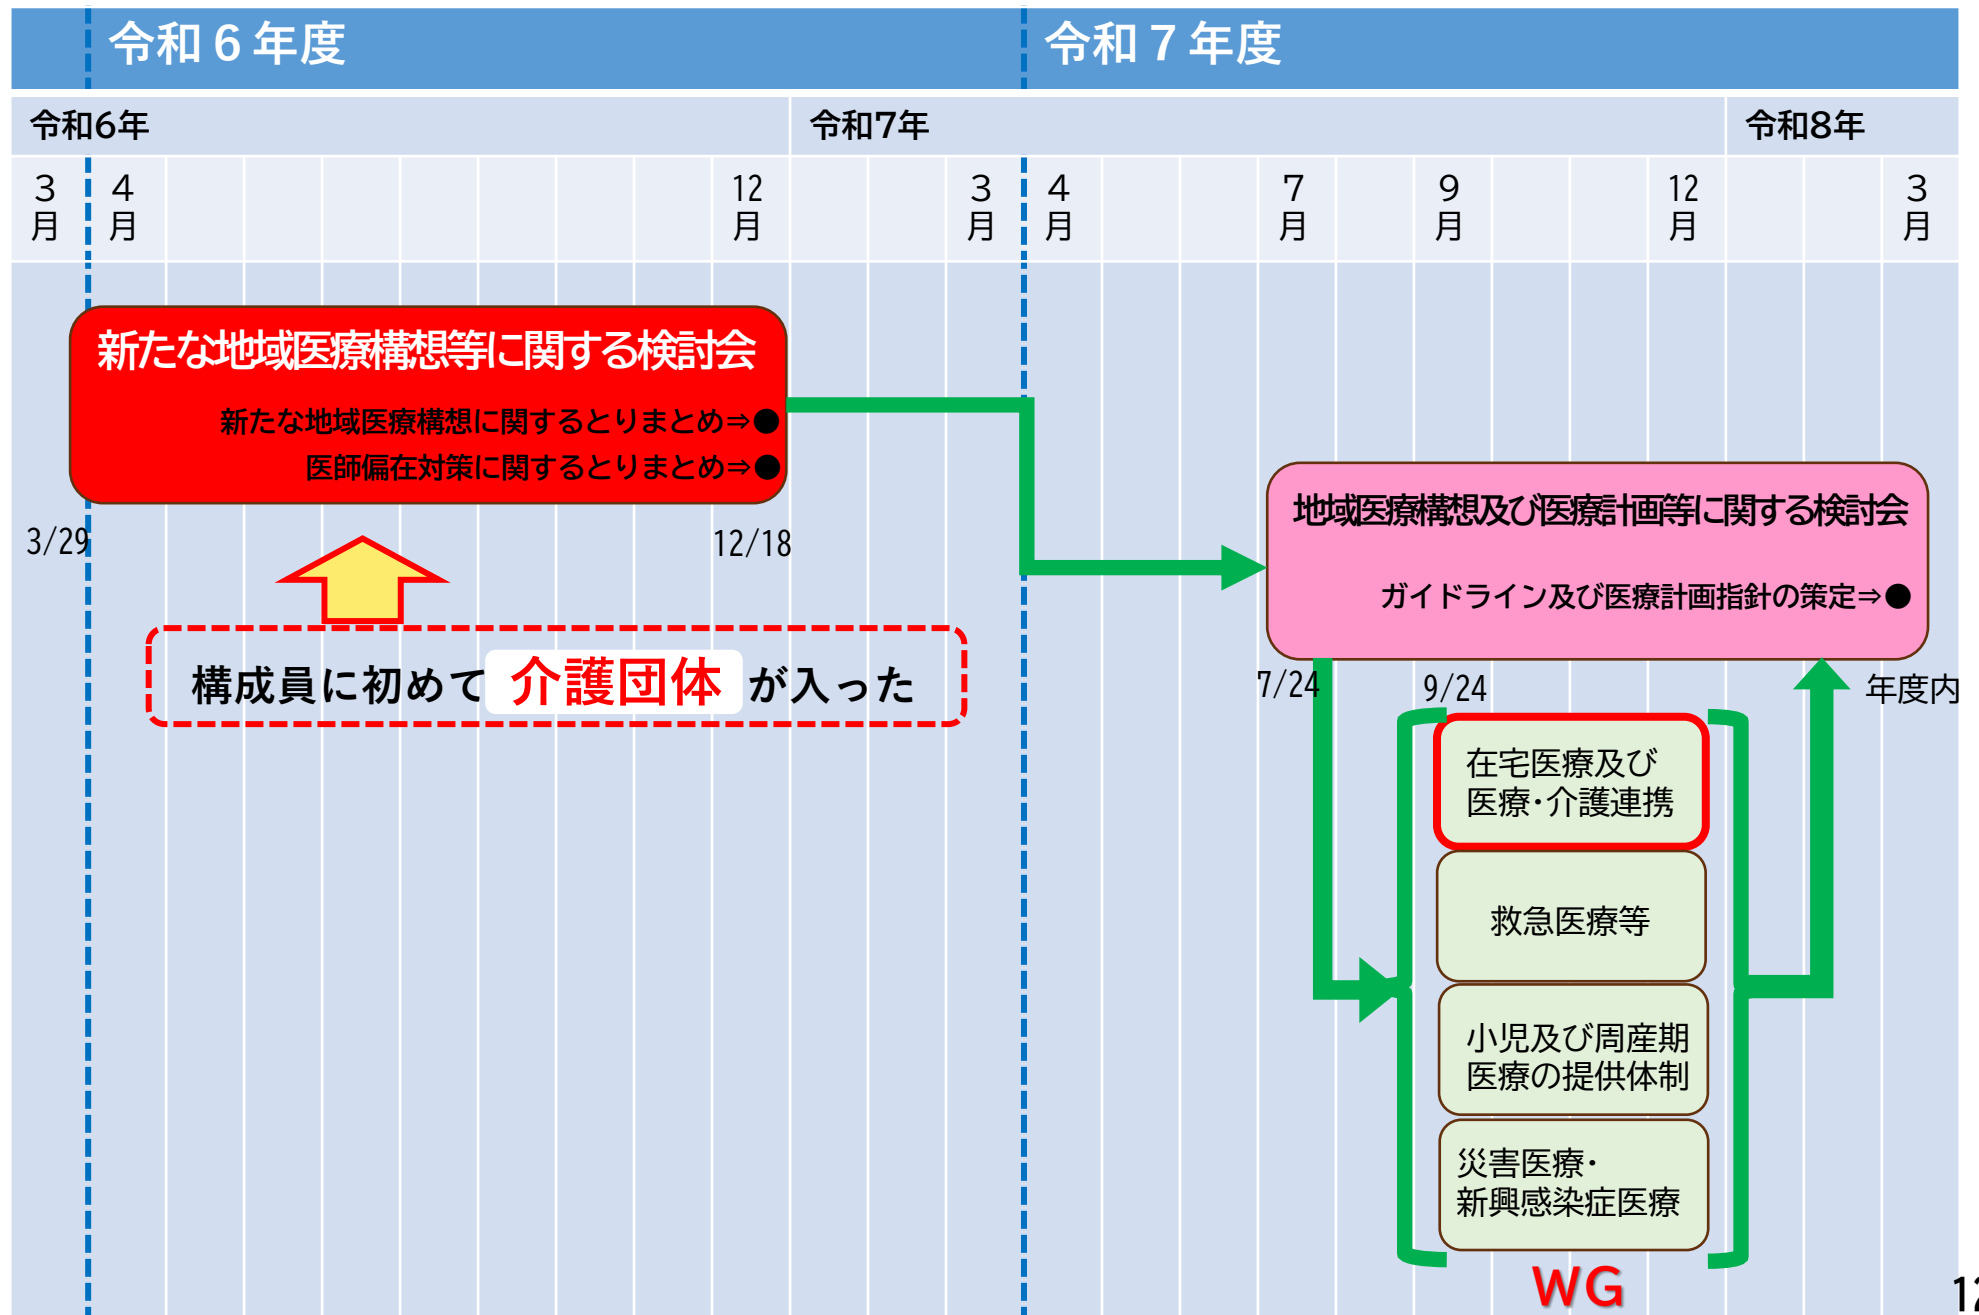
令和６年度

令和７年度

令和6年

令和7年

令和8年

| 3月 | 4月 | | | | | | | 12月 | | | 3月 | 4月 | | | 7月 | | 9月 | | | 12月 | | | 3月 |
|---|---|---|---|---|---|---|---|---|---|---|---|---|---|---|---|---|---|---|---|---|---|---|---|

新たな地域医療構想等に関する検討会

新たな地域医療構想に関するとりまとめ⇒●

医師偏在対策に関するとりまとめ⇒●

3/29

12/18

構成員に初めて 介護団体 が入った

地域医療構想及び医療計画等に関する検討会

ガイドライン及び医療計画指針の策定⇒●

7/24

9/24

年度内

在宅医療及び医療・介護連携

救急医療等

小児及び周産期医療の提供体制

災害医療・新興感染症医療

WG

1